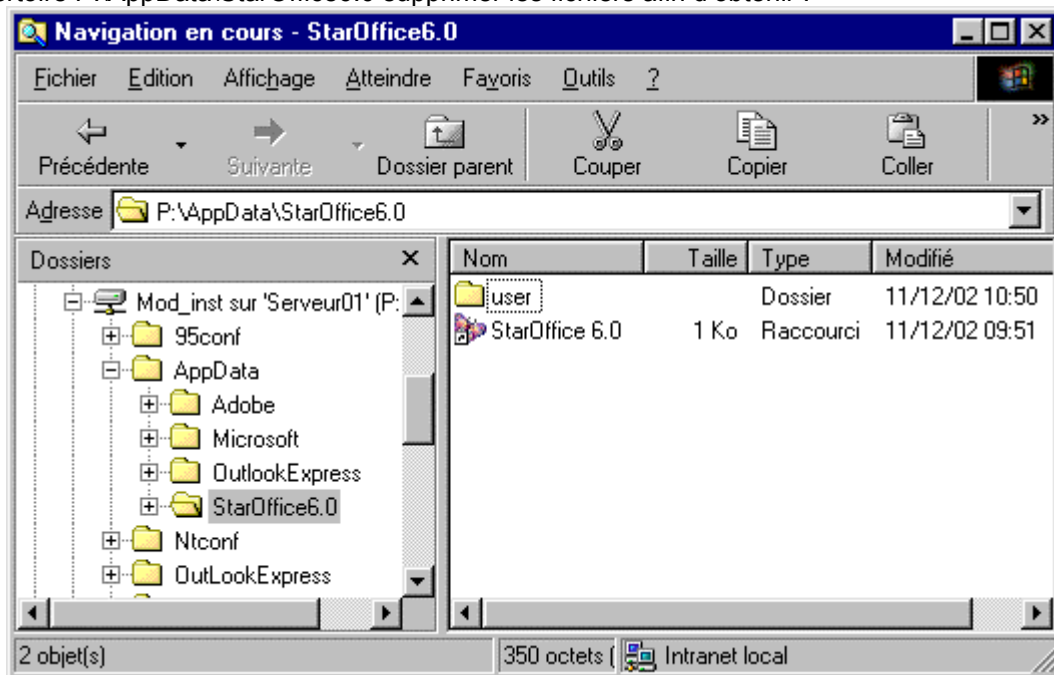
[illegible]

Navigation en cours - StarOffice6.0

Fichier Edition Affichage Atteindre Favoris Outils ?

Précédente Suivante Dossier parent Couper Copier Coller

Adresse P:\AppData\StarOffice6.0

Dossiers ×

Mod_inst sur 'Serveur01' (P:
95conf
AppData
Adobe
Microsoft
OutlookExpress
StarOffice6.0
Ntconf
OutLookExpress

| Nom | Taille | Type | Modifié |
|---|---|---|---|
| user | | Dossier | 11/12/02 10:50 |
| StarOffice 6.0 | 1 Ko | Raccourci | 11/12/02 09:51 |

2 objet(s)
350 octets (
Intranet local